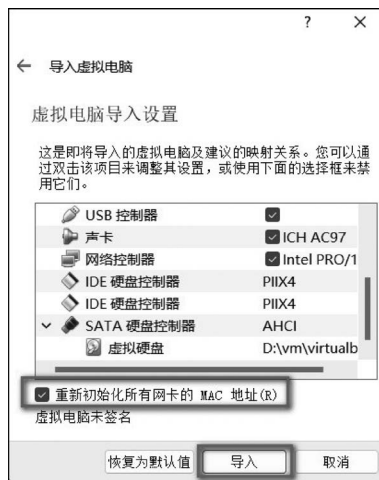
?　×

← 导入虚拟电脑

虚拟电脑导入设置

这是即将导入的虚拟电脑及建议的映射关系。您可以通过双击该项目来调整其设置，或使用下面的选择框来禁用它们。

| | |
|---|---|
| USB 控制器 | ☑ |
| 声卡 | ☑ ICH AC97 |
| 网络控制器 | ☑ Intel PRO/1 |
| IDE 硬盘控制器 | PIIX4 |
| IDE 硬盘控制器 | PIIX4 |
| SATA 硬盘控制器 | AHCI |
| 虚拟硬盘 | D:\vm\virtualb |

☑ 重新初始化所有网卡的 MAC 地址(R)

虚拟电脑未签名

恢复为默认值　导入　取消